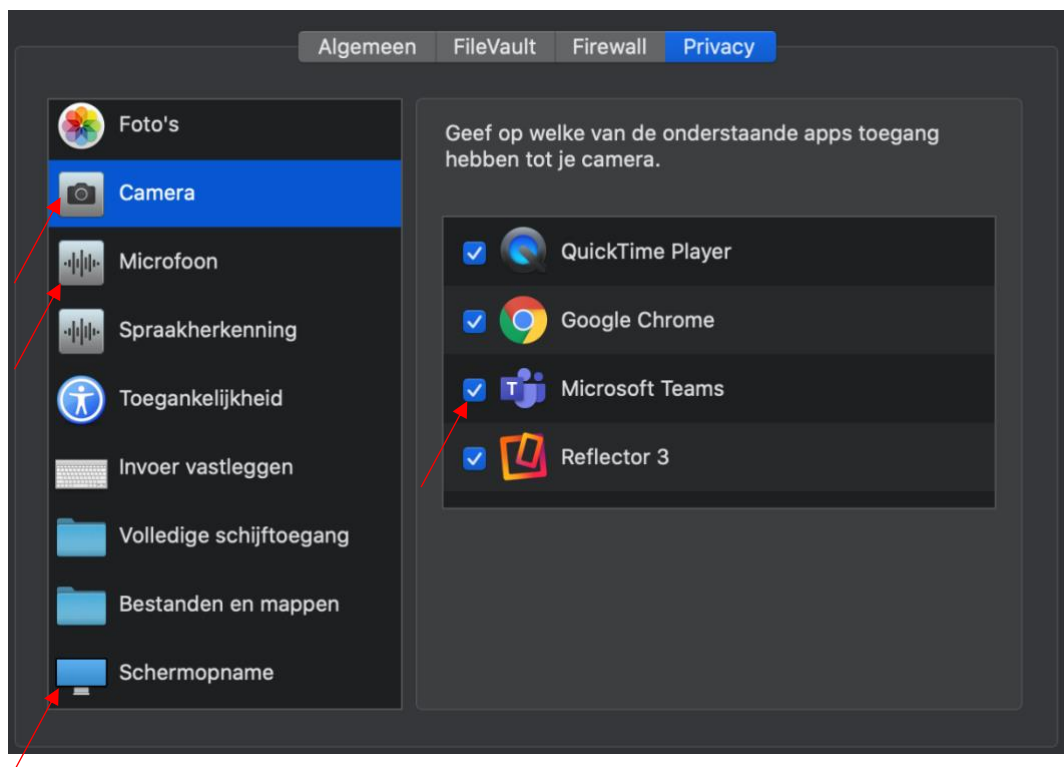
Algemeen FileVault Firewall Privacy

Foto's
Camera
Microfoon
Spraakherkenning
Toegankelijkheid
Invoer vastleggen
Volledige schijftoegang
Bestanden en mappen
Schermopname

Geef op welke van de onderstaande apps toegang hebben tot je camera.

QuickTime Player
Google Chrome
Microsoft Teams
Reflector 3